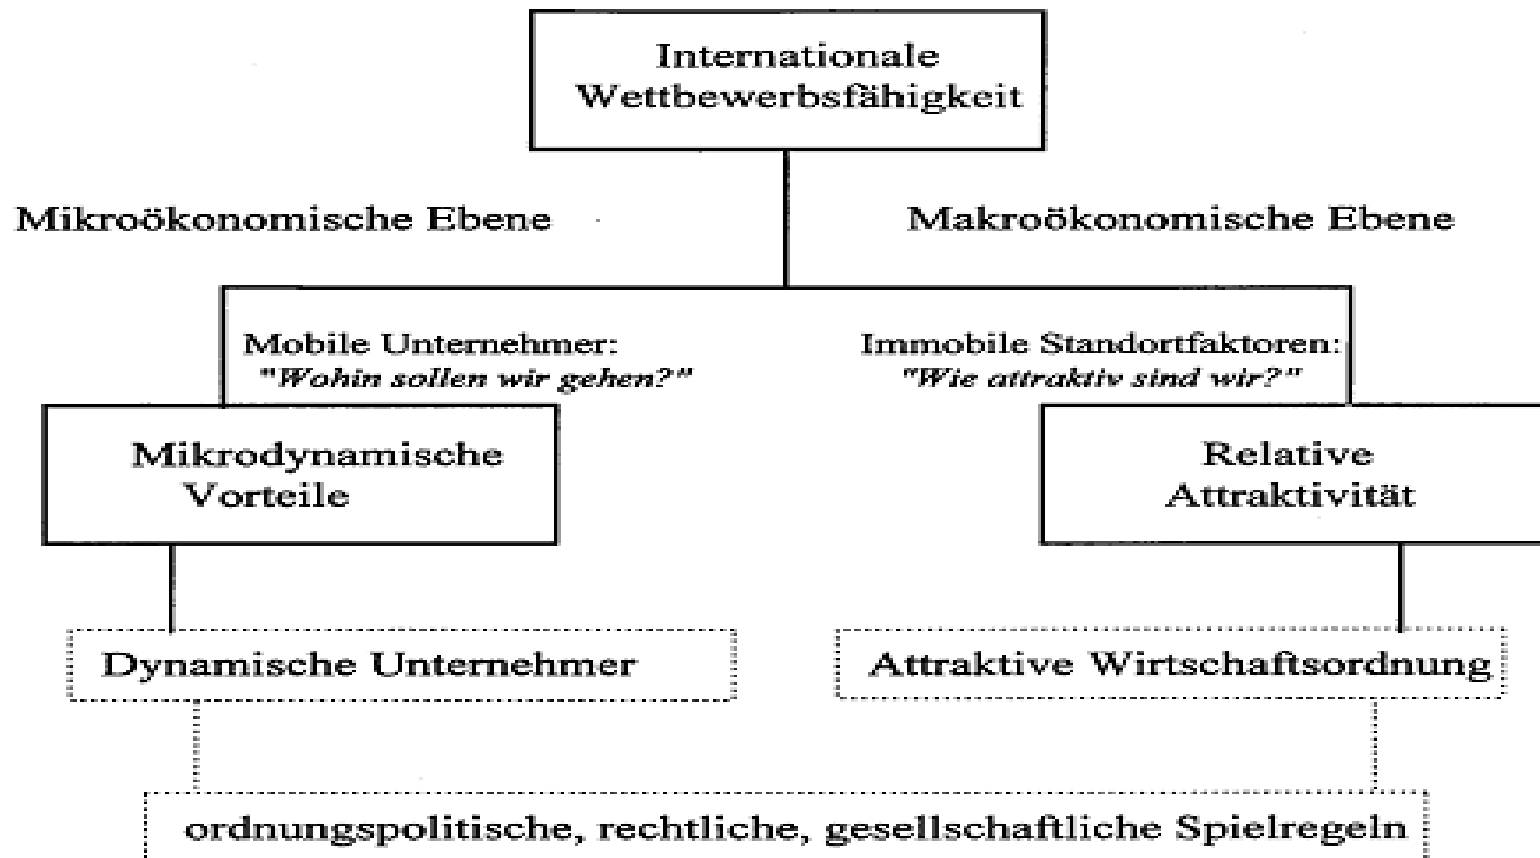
Internationale Wettbewerbsfähigkeit

Mikroökonomische Ebene

Makroökonomische Ebene

Mobile Unternehmer:
"Wohin sollen wir gehen?"

Immobile Standortfaktoren:
"Wie attraktiv sind wir?"

Mikrodynamische Vorteile

Relative Attraktivität

Dynamische Unternehmer

Attraktive Wirtschaftsordnung

ordnungspolitische, rechtliche, gesellschaftliche Spielregeln